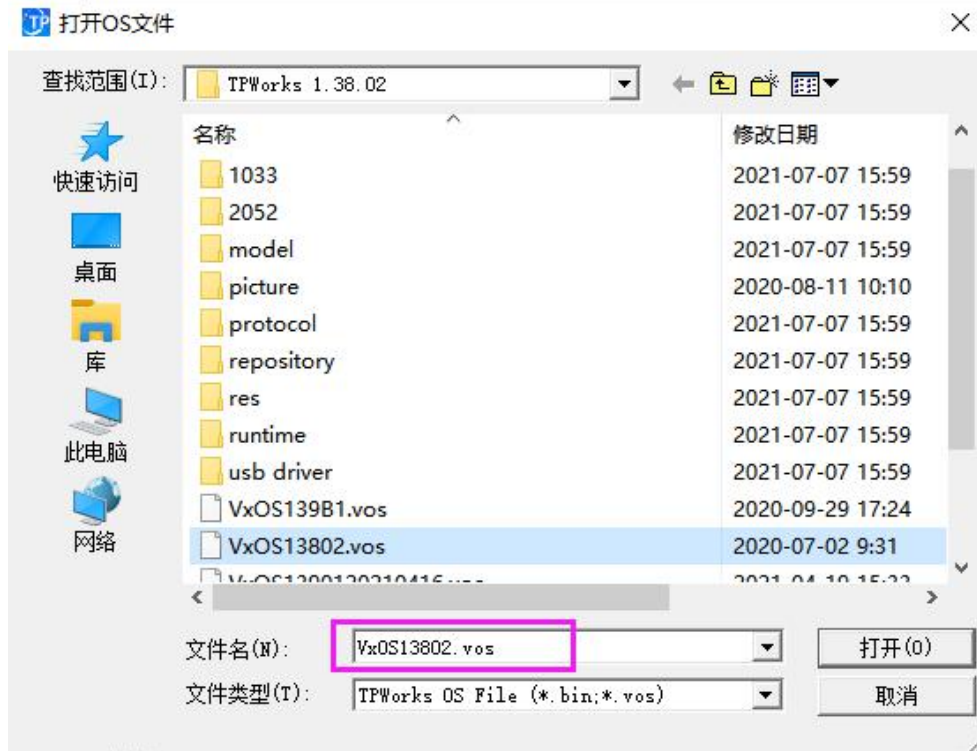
TP 打开OS文件

×

查找范围(I): TPWorks 1.38.02

快速访问

桌面

库

此电脑

网络

| 名称 | 修改日期 |
|---|---|
| 1033 | 2021-07-07 15:59 |
| 2052 | 2021-07-07 15:59 |
| model | 2021-07-07 15:59 |
| picture | 2020-08-11 10:10 |
| protocol | 2021-07-07 15:59 |
| repository | 2021-07-07 15:59 |
| res | 2021-07-07 15:59 |
| runtime | 2021-07-07 15:59 |
| usb driver | 2021-07-07 15:59 |
| VxOS139B1.vos | 2020-09-29 17:24 |
| VxOS13802.vos | 2020-07-02 9:31 |
| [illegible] | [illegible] |

文件名(N): VxOS13802.vos

打开(O)

文件类型(T): TPWorks OS File (*.bin;*.vos)

取消